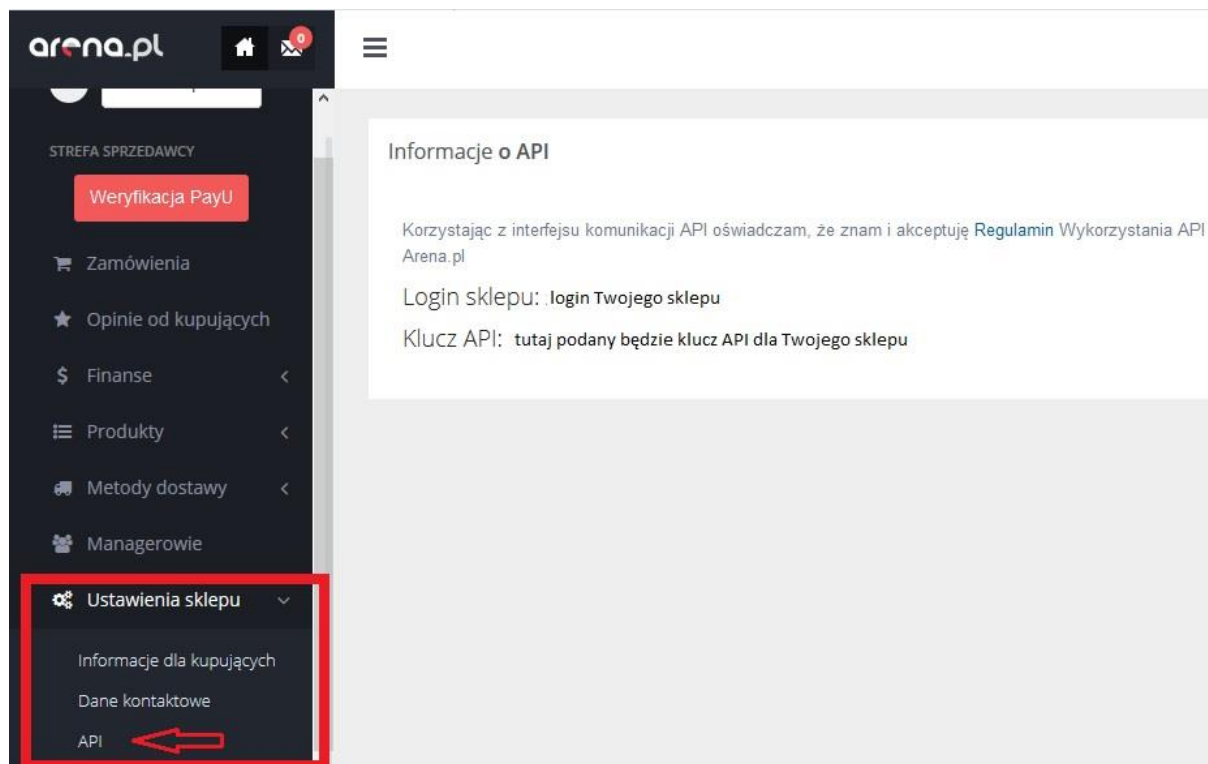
arena.pl

0

STREFA SPRZEDAWCY

Weryfikacja PayU

Zamówienia

Opinie od kupujących

Finanse

Produkty

Metody dostawy

Managerowie

Ustawienia sklepu

Informacje dla kupujących

Dane kontaktowe

API

Informacje o API

Korzystając z interfejsu komunikacji API oświadczam, że znam i akceptuję Regulamin Wykorzystania API Arena.pl

Login sklepu: login Twojego sklepu

Klucz API: tutaj podany będzie klucz API dla Twojego sklepu